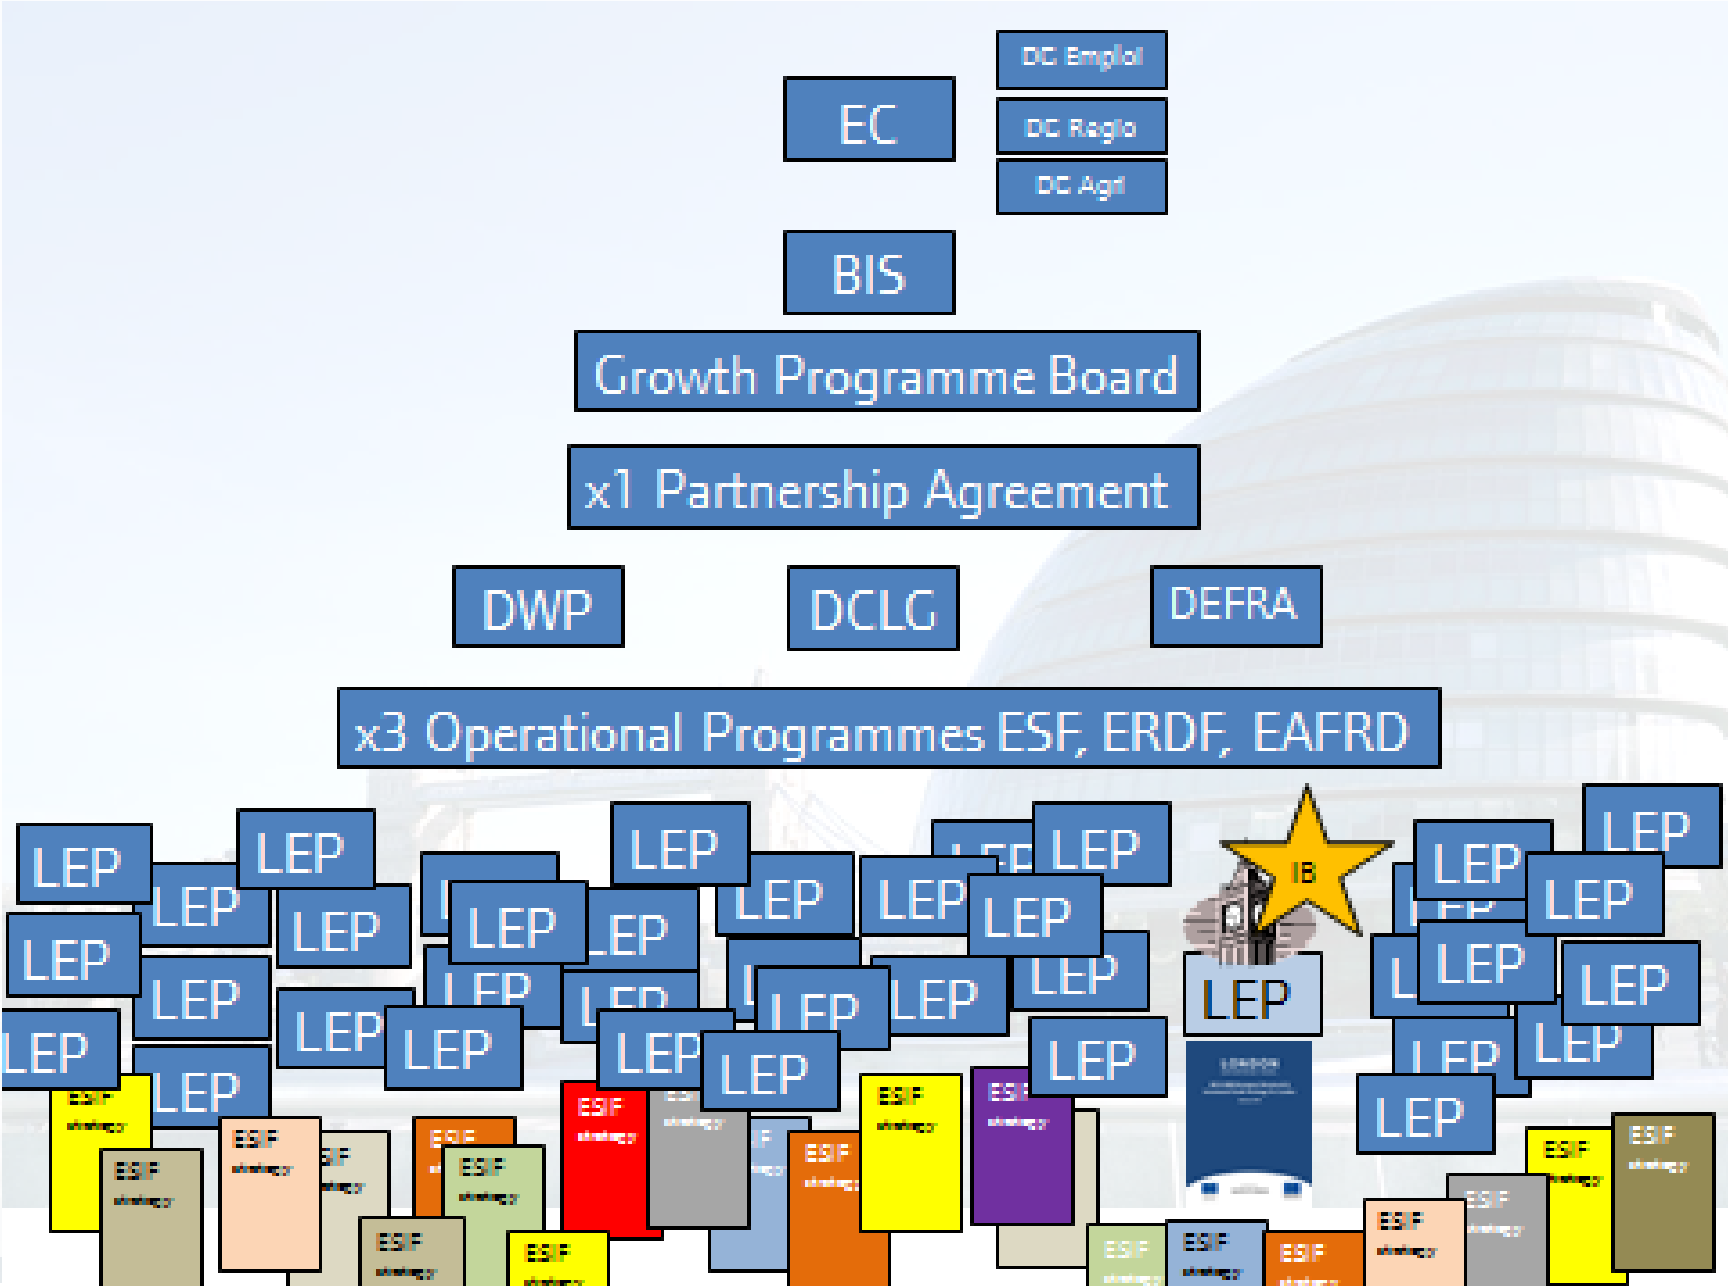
EC

DG Emploi

DG Regio

DG Agri

BIS

Growth Programme Board

x1 Partnership Agreement

DWP

DCLG

DEFRA

x3 Operational Programmes ESF, ERDF, EAFRD

LEP LEP LEP LEP LEP LEP LEP LEP LEP LEP LEP LEP LEP LEP LEP LEP LEP LEP LEP LEP LEP LEP LEP LEP LEP LEP LEP LEP LEP LEP LEP LEP LEP LEP LEP

IB

LEP

ESIF ESIF ESIF ESIF ESIF ESIF ESIF ESIF ESIF ESIF ESIF ESIF ESIF ESIF ESIF ESIF ESIF ESIF ESIF ESIF ESIF

LONDON